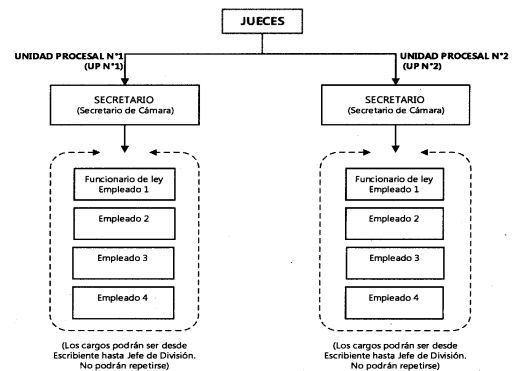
JUECES

UNIDAD PROCESAL N°1
(UP N°1)

SECRETARIO
(Secretario de Cámara)

Funcionario de ley
Empleado 1

Empleado 2

Empleado 3

Empleado 4

(Los cargos podrán ser desde Escribiente hasta Jefe de División. No podrán repetirse)

UNIDAD PROCESAL N°2
(UP N°2)

SECRETARIO
(Secretario de Cámara)

Funcionario de ley
Empleado 1

Empleado 2

Empleado 3

Empleado 4

(Los cargos podrán ser desde Escribiente hasta Jefe de División. No podrán repetirse)